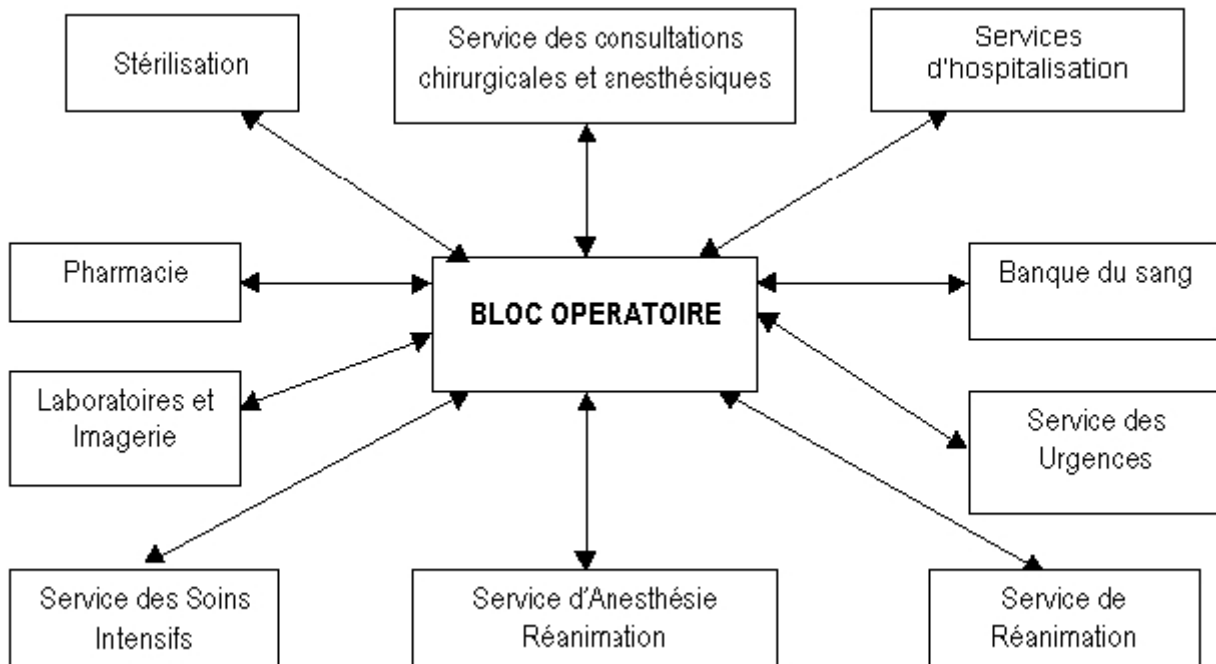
Stérilisation

Service des consultations chirurgicales et anesthésiques

Services d'hospitalisation

Pharmacie

BLOC OPERATOIRE

Banque du sang

Laboratoires et Imagerie

Service des Urgences

Service des Soins Intensifs

Service d'Anesthésie Réanimation

Service de Réanimation